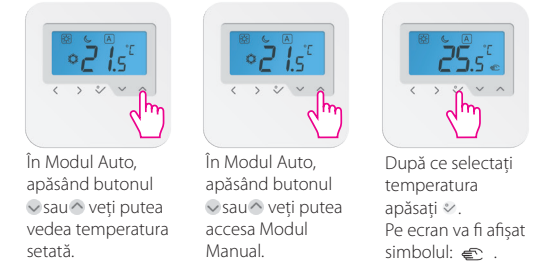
A 21.5 °C

A 21.5 °C

A 25.5 °C

În Modul Auto, apăsând butonul ⌄sau⌃ veți putea vedea temperatura setată.

În Modul Auto, apăsând butonul ⌄sau⌃ veți putea accesa Modul Manual.

După ce selectați temperatura apăsați ✓. Pe ecran va fi afișat simbolul: .